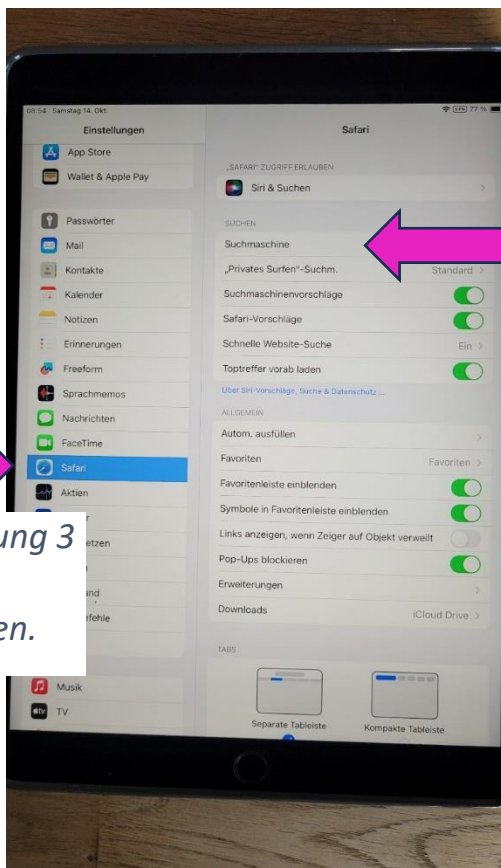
08:54 Samstag 14. Okt.

77 %

Einstellungen

App Store

Wallet & Apple Pay

Passwörter

Mail

Kontakte

Kalender

Notizen

Erinnerungen

Freeform

Sprachmemos

Nachrichten

FaceTime

Safari

Aktien

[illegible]etzen

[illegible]nd

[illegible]fehle

Musik

TV

ung 3

en.

Safari

„SAFARI" ZUGRIFF ERLAUBEN

Siri & Suchen

SUCHEN

Suchmaschine

„Privates Surfen"-Suchm. Standard

Suchmaschinenvorschläge

Safari-Vorschläge

Schnelle Website-Suche Ein

Toptreffer vorab laden

Über Siri-Vorschläge, Suche & Datenschutz ...

ALLGEMEIN

Autom. ausfüllen

Favoriten Favoriten

Favoritenleiste einblenden

Symbole in Favoritenleiste einblenden

Links anzeigen, wenn Zeiger auf Objekt verweilt

Pop-Ups blockieren

Erweiterungen

Downloads iCloud Drive

TABS

Separate Tableiste

Kompakte Tableiste